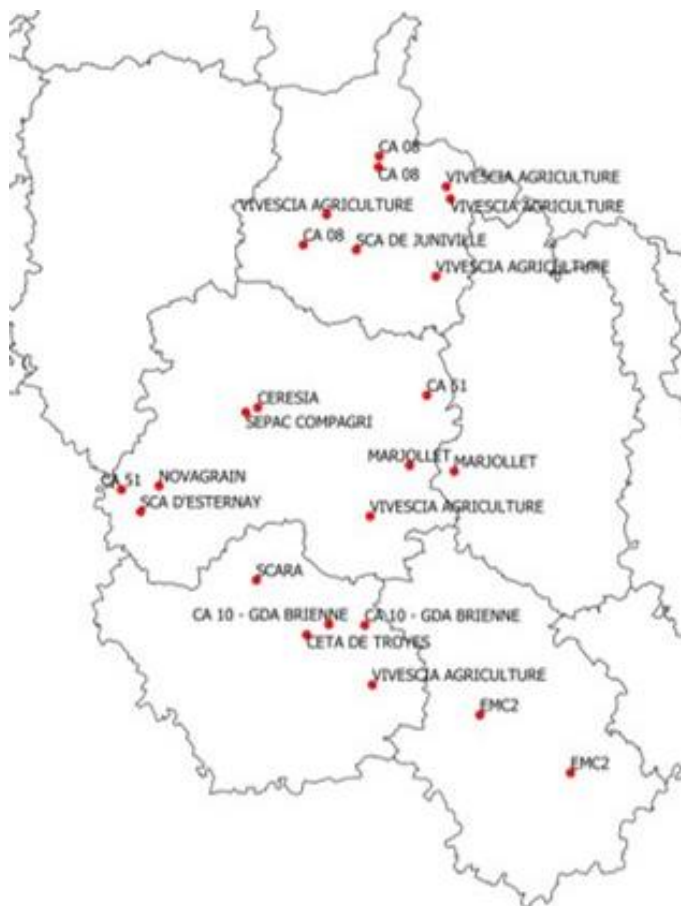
CA 08
CA 08
VIVESCIA AGRICULTURE
VIVESCIA AGRICULTURE
VIVESCIA AGRICULTURE
CA 08
SCA DE JUNIVILLE
VIVESCIA AGRICULTURE
CA 51
CERESIA
SEPAC COMPAGRI
MARJOLLET
MARJOLLET
CA 51
NOVAGRAIN
SCA D'ESTERNAY
VIVESCIA AGRICULTURE
SCARA
CA 10 - GDA BRIENNE
CA 10 - GDA BRIENNE
CETA DE TROYES
VIVESCIA AGRICULTURE
EMC2
EMC2